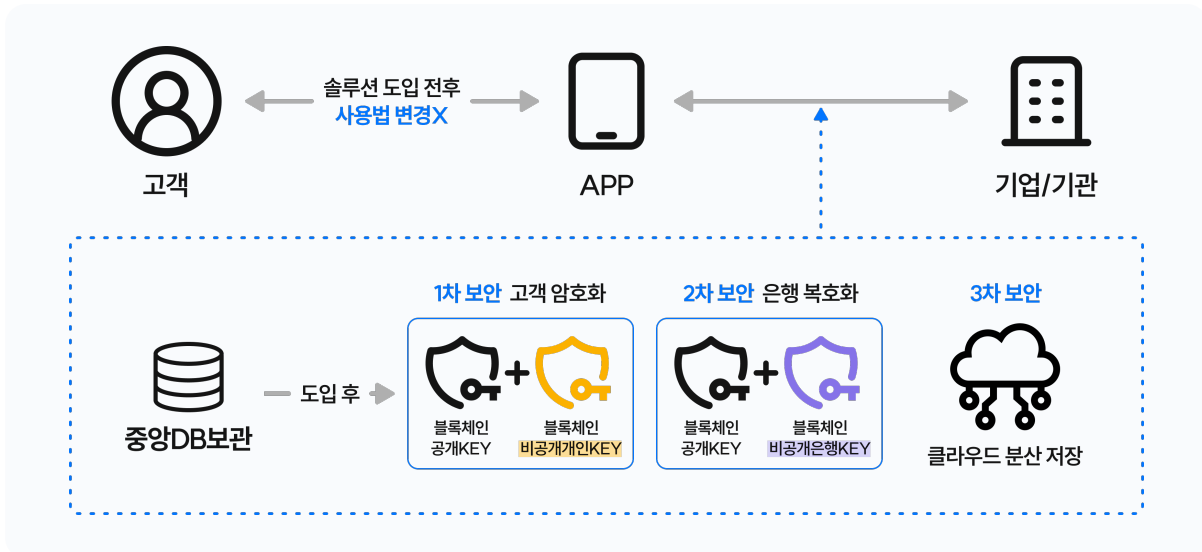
솔루션 도입 전후
사용법 변경X

고객

APP

기업/기관

중앙DB보관

도입 후

1차 보안 고객 암호화

블록체인
공개KEY

블록체인
비공개개인KEY

2차 보안 은행 복호화

블록체인
공개KEY

블록체인
비공개은행KEY

3차 보안

클라우드 분산 저장